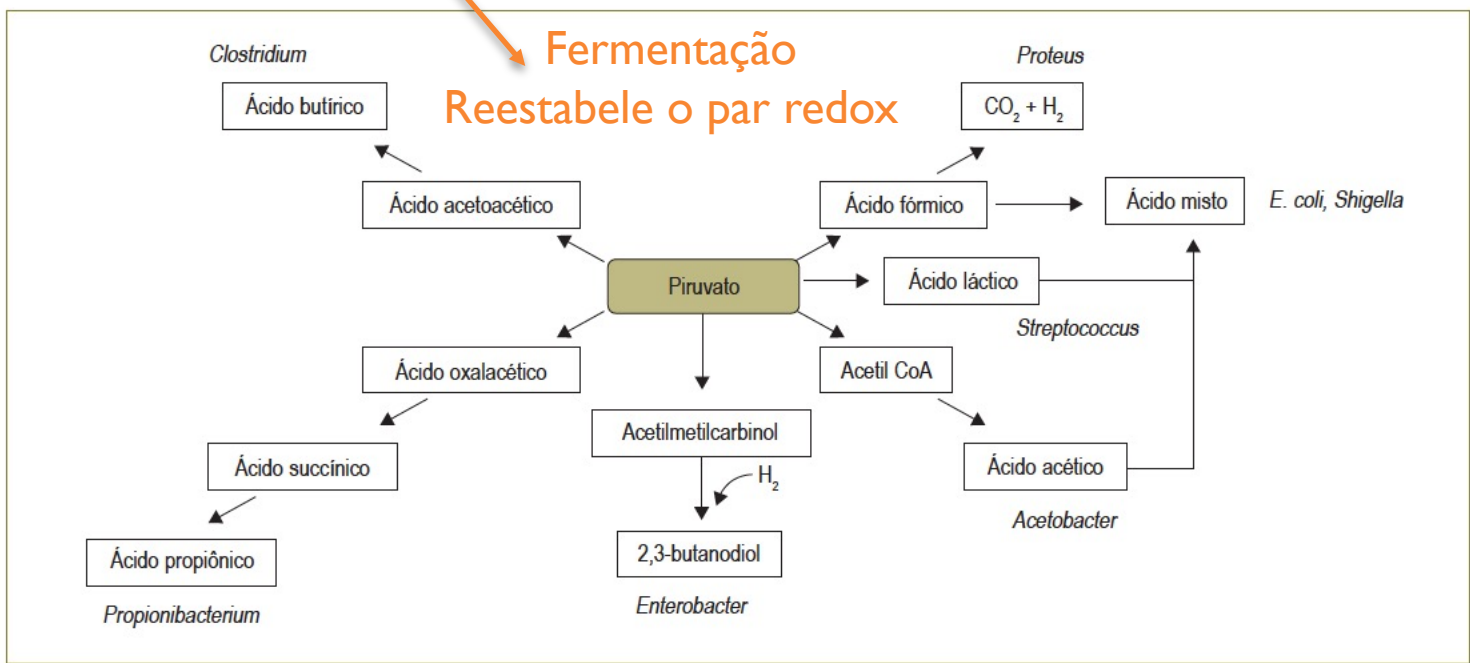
Fermentação
Reestabele o par redox

Clostridium

Ácido butírico

Ácido acetoacético

Proteus

$CO_2 + H_2$

Ácido fórmico

Ácido misto

E. coli, Shigella

Piruvato

Ácido láctico

Streptococcus

Ácido oxalacético

Acetil CoA

Acetilmetilcarbinol

$H_2$

Ácido succínico

Ácido acético

Acetobacter

Ácido propiônico

2,3-butanodiol

Propionibacterium

Enterobacter